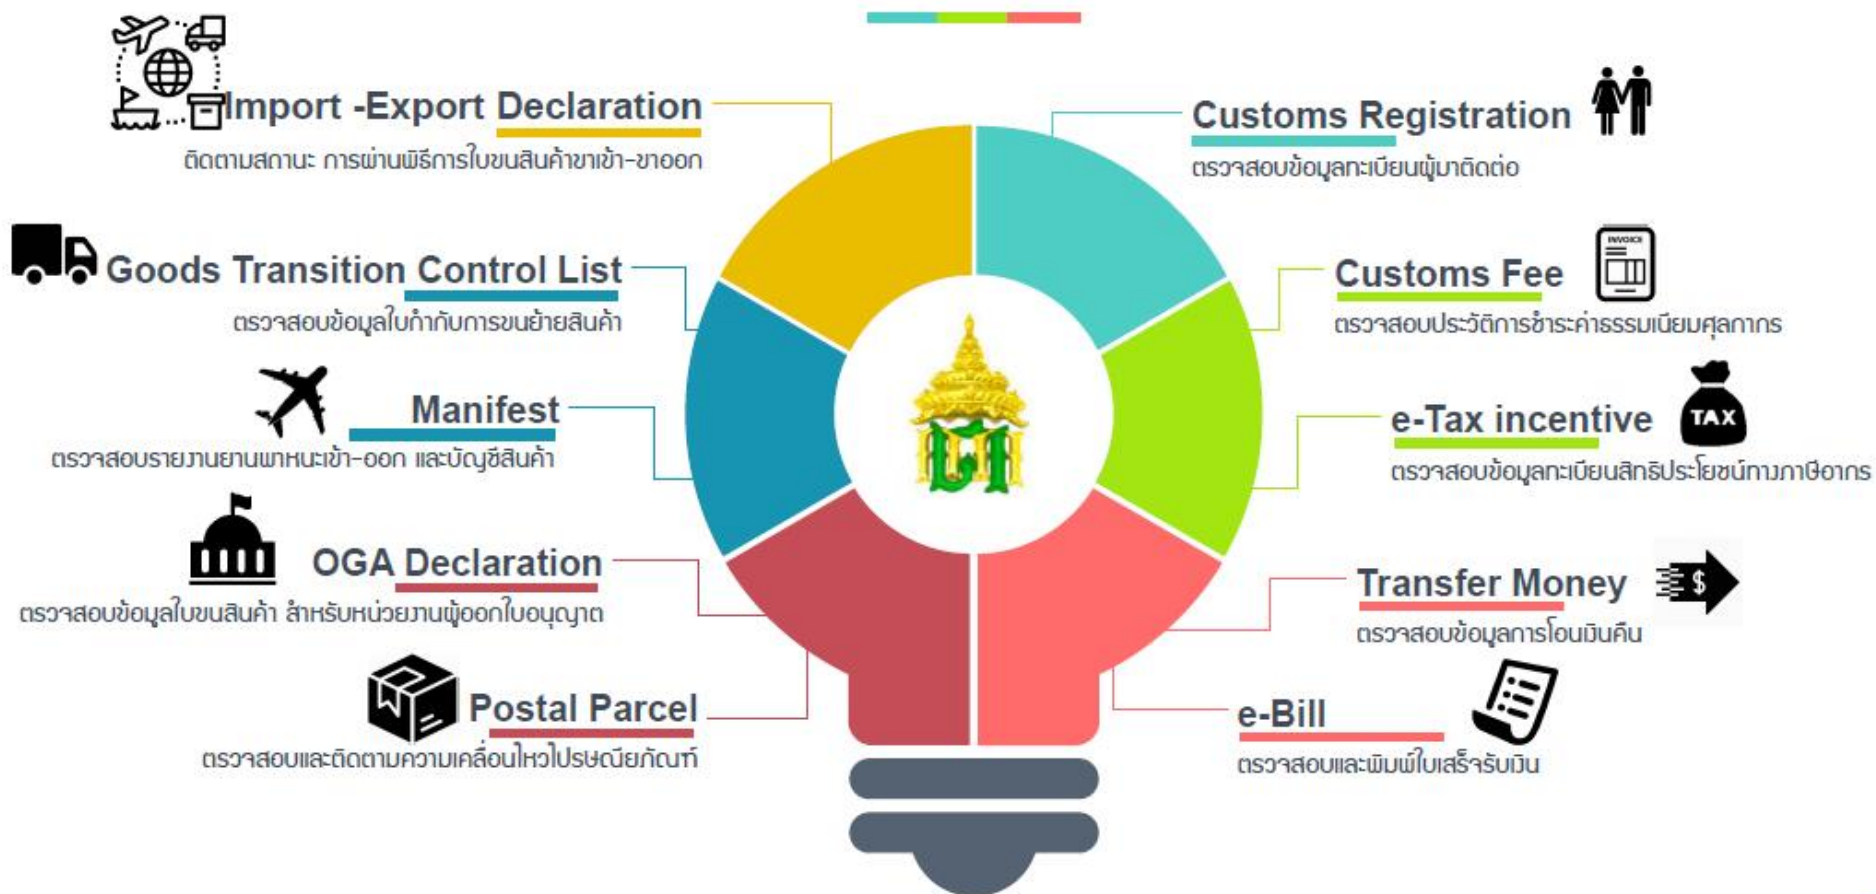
Import -Export Declaration
ติดตามสถานะ การผ่านพิธีการใบขนสินค้าขาเข้า-ขาออก

Customs Registration
ตรวจสอบข้อมูลทะเบียนผู้มาติดต่อ

Goods Transition Control List
ตรวจสอบข้อมูลใบกำกับการขนย้ายสินค้า

Customs Fee
INVOICE
ตรวจสอบประวัติการชำระค่าธรรมเนียมศุลกากร

Manifest
ตรวจสอบรายงานยานพาหนะเข้า-ออก และบัญชีสินค้า

e-Tax incentive
TAX
ตรวจสอบข้อมูลทะเบียนสิทธิประโยชน์ทางภาษีอากร

OGA Declaration
ตรวจสอบข้อมูลใบขนสินค้า สำหรับหน่วยงานผู้ออกใบอนุญาต

Transfer Money
ตรวจสอบข้อมูลการโอนเงินคืน

Postal Parcel
ตรวจสอบและติดตามความเคลื่อนไหวไปรษณียภัณฑ์

e-Bill
ตรวจสอบและพิมพ์ใบเสร็จรับเงิน